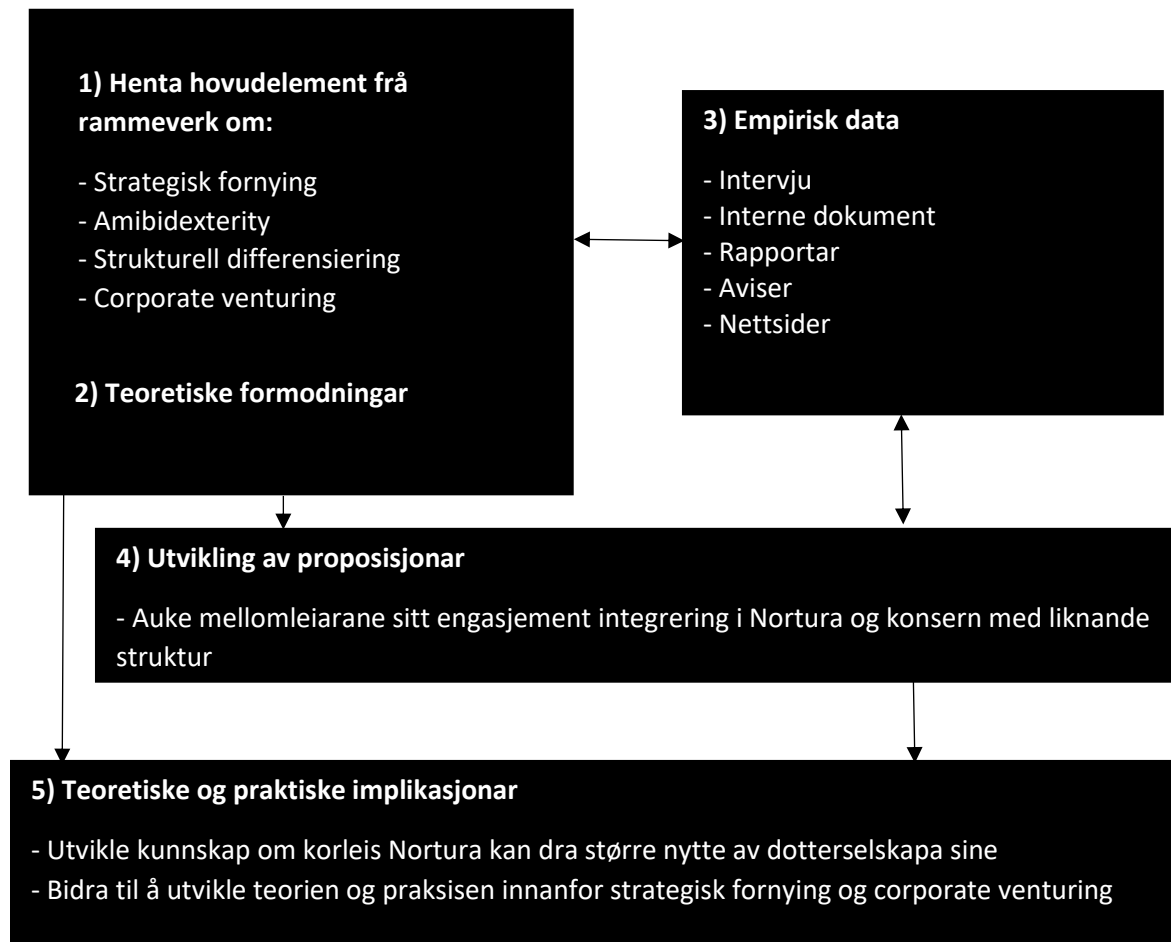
1) Henta hovudelement frå rammeverk om:

- Strategisk fornying
- Amibidexterity
- Strukturell differensiering
- Corporate venturing

2) Teoretiske formodningar

3) Empirisk data

- Intervju
- Interne dokument
- Rapportar
- Aviser
- Nettsider

4) Utvikling av proposisjonar

- Auke mellomleiarane sitt engasjement integrering i Nortura og konsern med liknande struktur

5) Teoretiske og praktiske implikasjonar

- Utvikle kunnskap om korleis Nortura kan dra større nytte av dotterselskapa sine
- Bidra til å utvikle teorien og praksisen innanfor strategisk fornying og corporate venturing